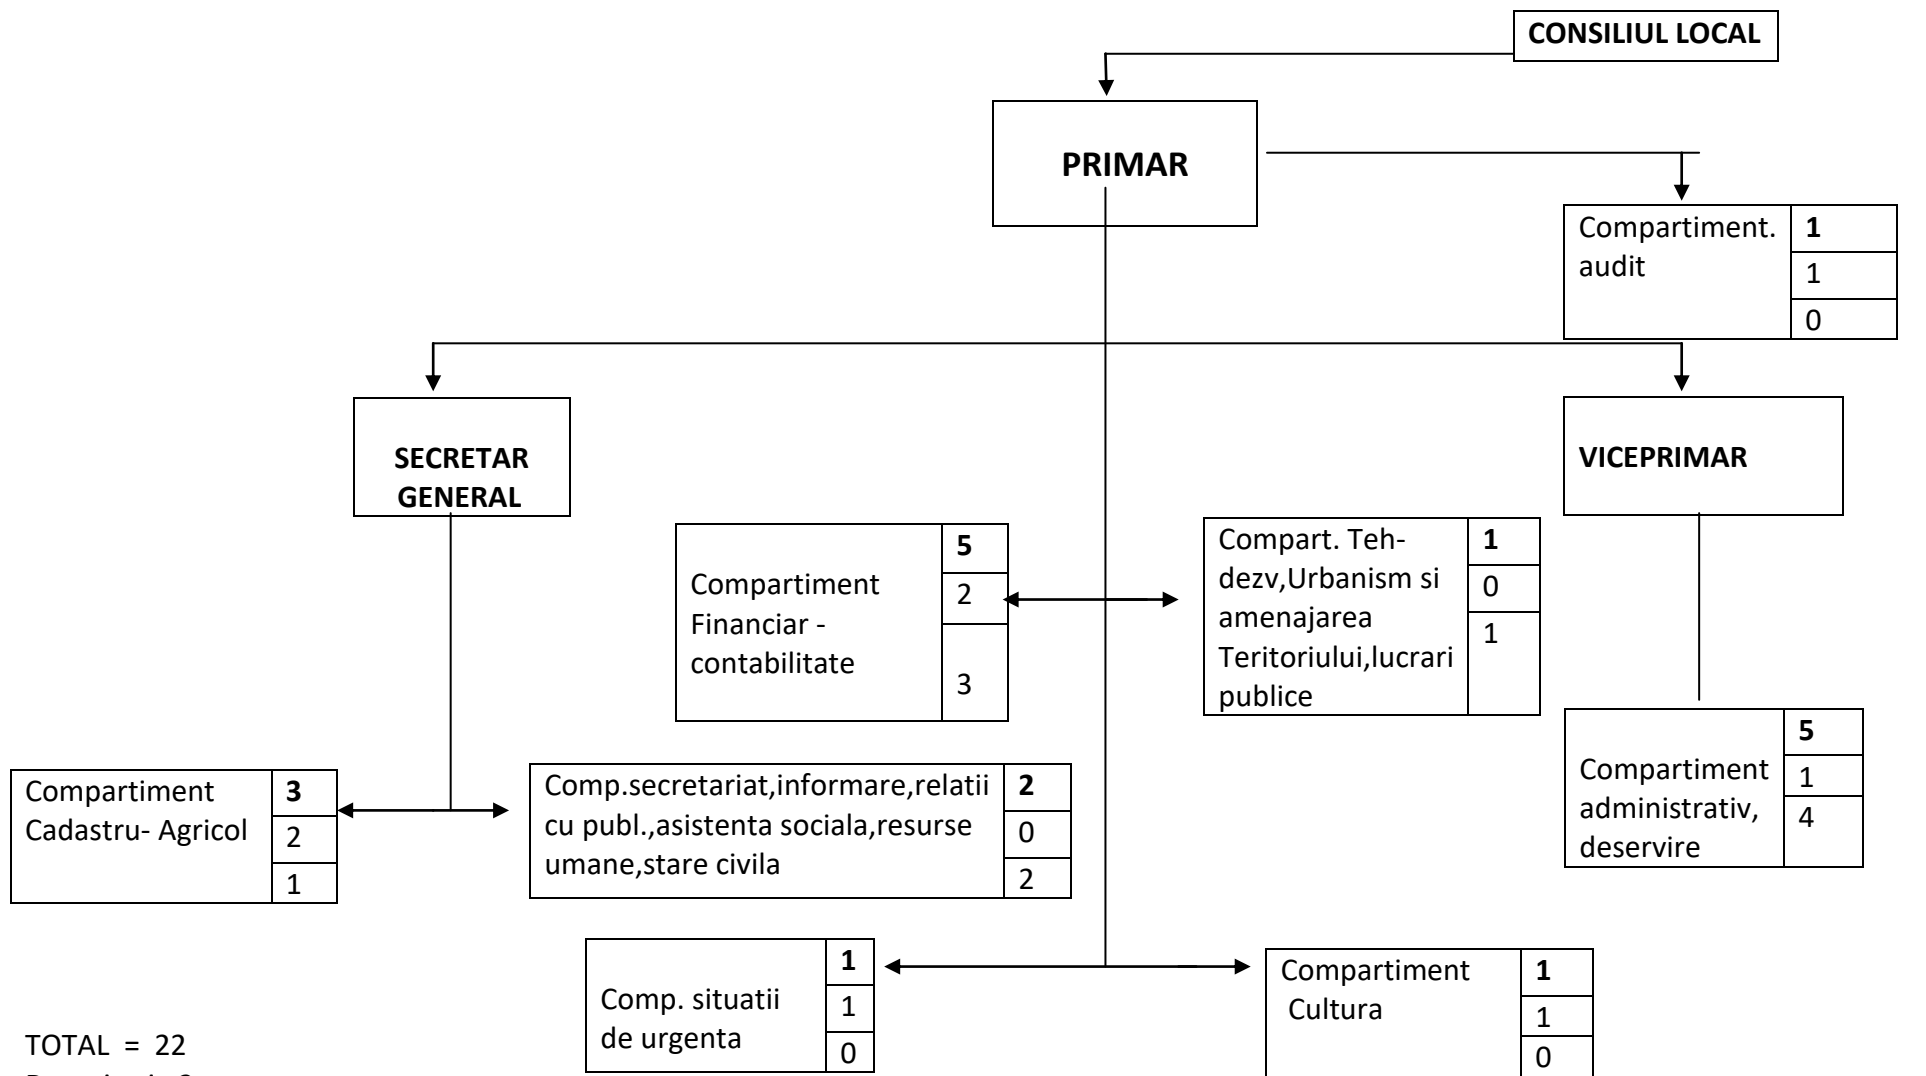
CONSILIUL LOCAL

PRIMAR

Compartiment. audit
1
1
0

SECRETAR GENERAL

VICEPRIMAR

Compartiment Financiar - contabilitate
5
2
3

Compart. Teh-dezv,Urbanism si amenajarea Teritoriului,lucrari publice
1
0
1

Compartiment administrativ, deservire
5
1
4

Compartiment Cadastru- Agricol
3
2
1

Comp.secretariat,informare,relatii cu publ.,asistenta sociala,resurse umane,stare civila
2
0
2

Comp. situatii de urgenta
1
1
0

Compartiment Cultura
1
1
0

TOTAL = 22
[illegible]